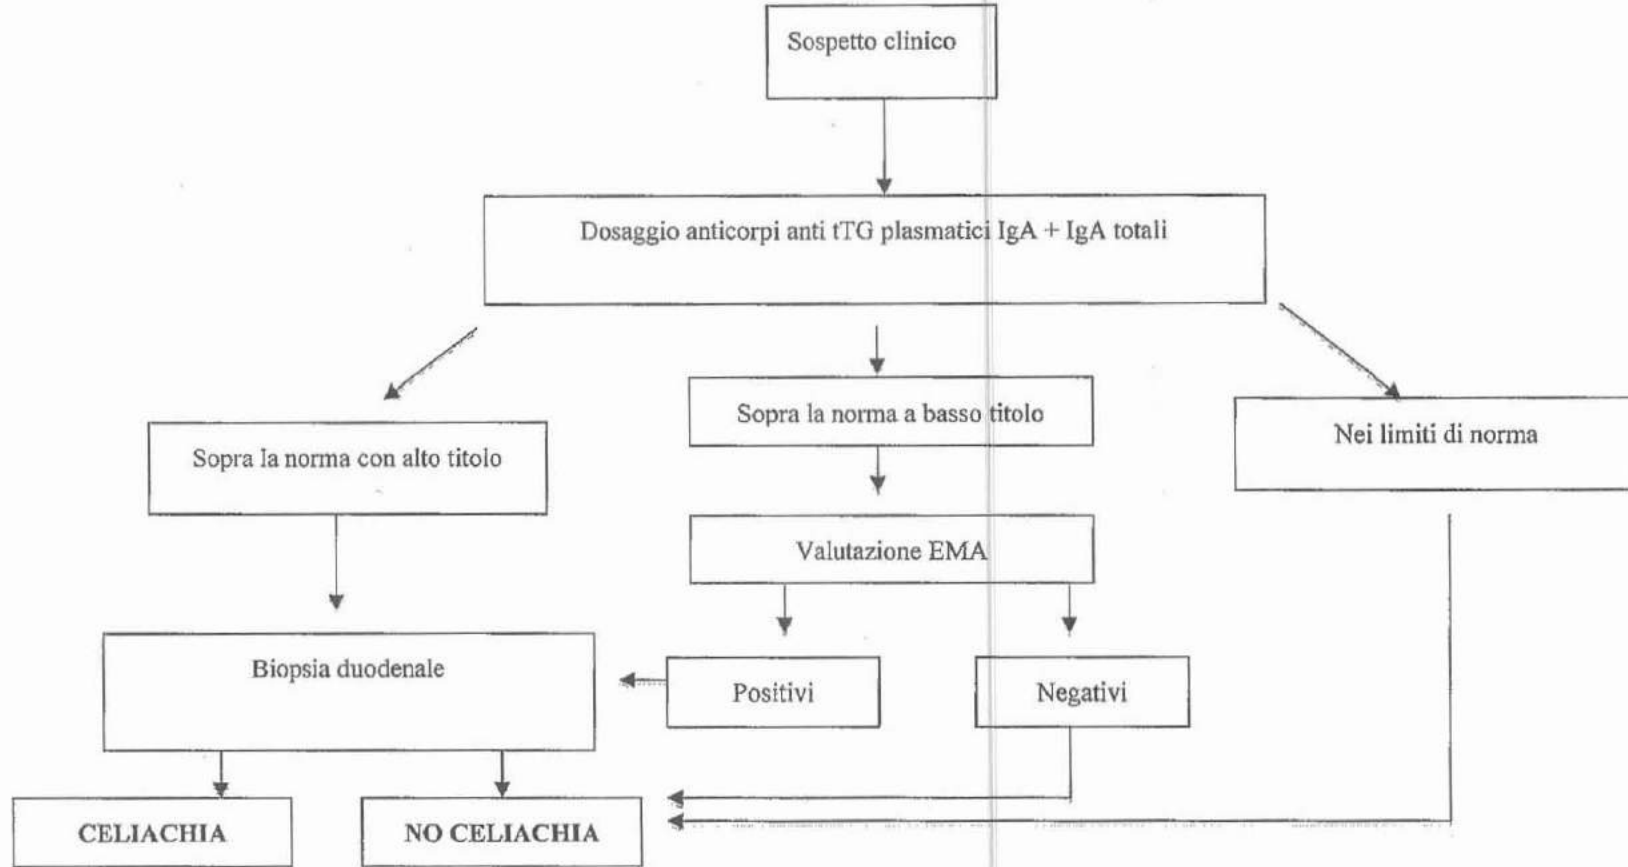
Sospetto clinico

Dosaggio anticorpi anti tTG plasmatici IgA + IgA totali

Sopra la norma con alto titolo

Sopra la norma a basso titolo

Nei limiti di norma

Valutazione EMA

Biopsia duodenale

Positivi

Negativi

CELIACHIA

NO CELIACHIA